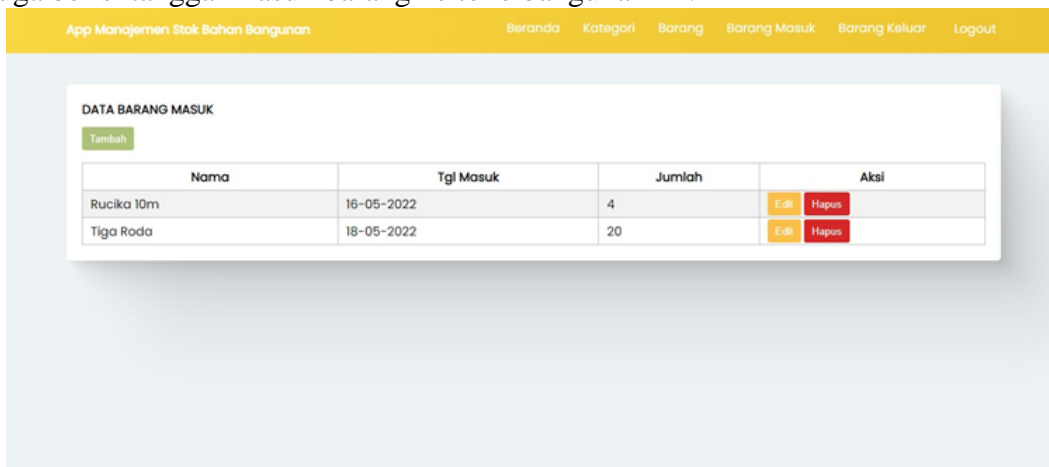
App Manajemen Stok Bahan Bangunan

Beranda Kategori Barang Barang Masuk Barang Keluar Logout

DATA BARANG MASUK

Tambah

| Nama | Tgl Masuk | Jumlah | Aksi |
|---|---|---|---|
| Rucika 10m | 16-05-2022 | 4 | Edit Hapus |
| Tiga Roda | 18-05-2022 | 20 | Edit Hapus |